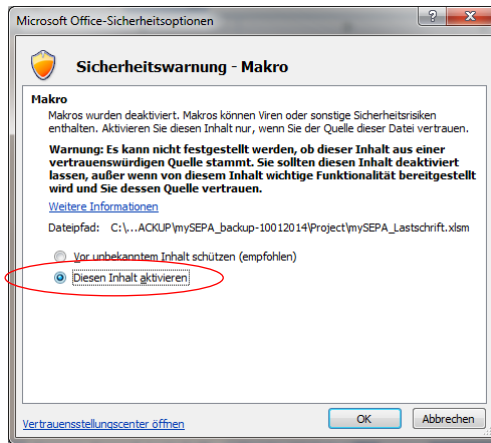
Microsoft Office-Sicherheitsoptionen

?

Sicherheitswarnung - Makro

Makro

Makros wurden deaktiviert. Makros können Viren oder sonstige Sicherheitsrisiken enthalten. Aktivieren Sie diesen Inhalt nur, wenn Sie der Quelle dieser Datei vertrauen.

Warnung: Es kann nicht festgestellt werden, ob dieser Inhalt aus einer vertrauenswürdigen Quelle stammt. Sie sollten diesen Inhalt deaktiviert lassen, außer wenn von diesem Inhalt wichtige Funktionalität bereitgestellt wird und Sie dessen Quelle vertrauen.

Weitere Informationen

Dateipfad: C:\...ACKUP\mySEPA_backup-10012014\Project\mySEPA_Lastschrift.xlsm

Vor unbekanntem Inhalt schützen (empfohlen)

Diesen Inhalt aktivieren

Vertrauensstellungscenter öffnen

OK

Abbrechen